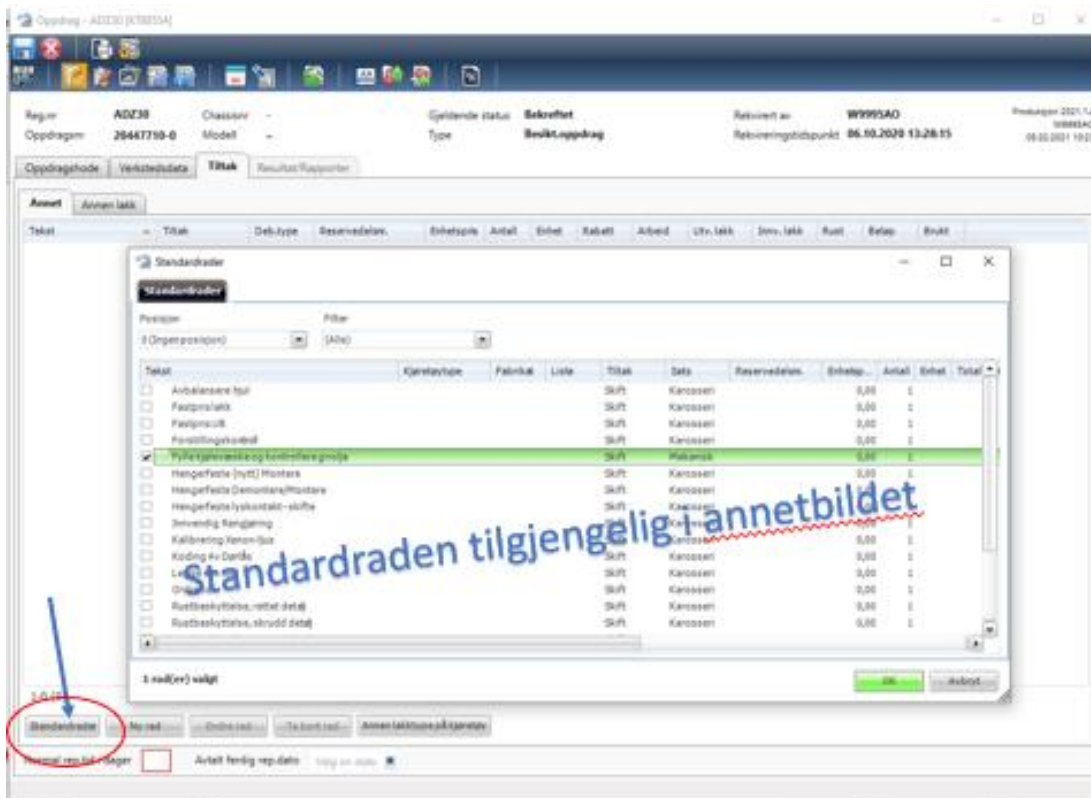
Oppdrag - ADZ30 [KT8855A]

Regnr ADZ30 Chassisnr -
Oppdrag nr 20447710-0 Modell -
Gjeldende status Bekreftet
Type Besikt.oppdrag
Rekvirert av W9995AO
Rekvireringstidspunkt 06.10.2020 13:28:15

Oppdragshode | Verkstedsdata | Tiltak | Resultat/Rapporter

Annet | Annen lakk

Tekst | Tiltak | Deb.type | Reservedelsnr. | Enhetspris | Antall | Enhet | Rabatt | Arbeid | Utv. lakk | Innv. lakk | Rust | Beløp | Brukt

Standardrader

Standardrader

Posisjon
0 (Ingen posisjon)
Filter
(Alle)

| Tekst | Kjøretøytype | Fabrikat | Liste | Tiltak | Seta | Reservedelsnr. | Enhetsp... | Antall | Enhet | Total |
|---|---|---|---|---|---|---|---|---|---|---|
| Avbalansere hjul | | | | Skift | Karosseri | | 0,00 | 1 | | |
| Fastprislakk | | | | Skift | Karosseri | | 0,00 | 1 | | |
| Fastprisutt | | | | Skift | Karosseri | | 0,00 | 1 | | |
| Forstillingskontroll | | | | Skift | Karosseri | | 0,00 | 1 | | |
| Fylle kjølevæske og kontrollere gnolje | | | | Skift | Mekanisk | | 0,00 | 1 | | |
| Hengerfeste (nytt) Montere | | | | Skift | Karosseri | | 0,00 | 1 | | |
| Hengerfeste Demontere/Montere | | | | Skift | Karosseri | | 0,00 | 1 | | |
| Hengerfeste lyskontakt - skifte | | | | Skift | Karosseri | | 0,00 | 1 | | |
| Innvendig Rengjøring | | | | Skift | Karosseri | | 0,00 | 1 | | |
| Kalibrering Xenon-lys | | | | Skift | Karosseri | | 0,00 | 1 | | |
| Koding Av Datafo | | | | Skift | Karosseri | | 0,00 | 1 | | |
| Le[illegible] | | | | Skift | Karosseri | | 0,00 | 1 | | |
| Or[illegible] | | | | Skift | Karosseri | | 0,00 | 1 | | |
| Rustbeskyttelse, rettet detalj | | | | Skift | Karosseri | | 0,00 | 1 | | |
| Rustbeskyttelse, skrudd detalj | | | | Skift | Karosseri | | 0,00 | 1 | | |

Standardraden tilgjengelig i annetbildet

1 rad(er) valgt

OK | Avbryt

Standardrader | Ny rad | Endre rad | Ta bort rad | Annen lakktype på kjøretøy

Normal rep.tid - dager | Avtalt ferdig rep.dato | Velg en dato